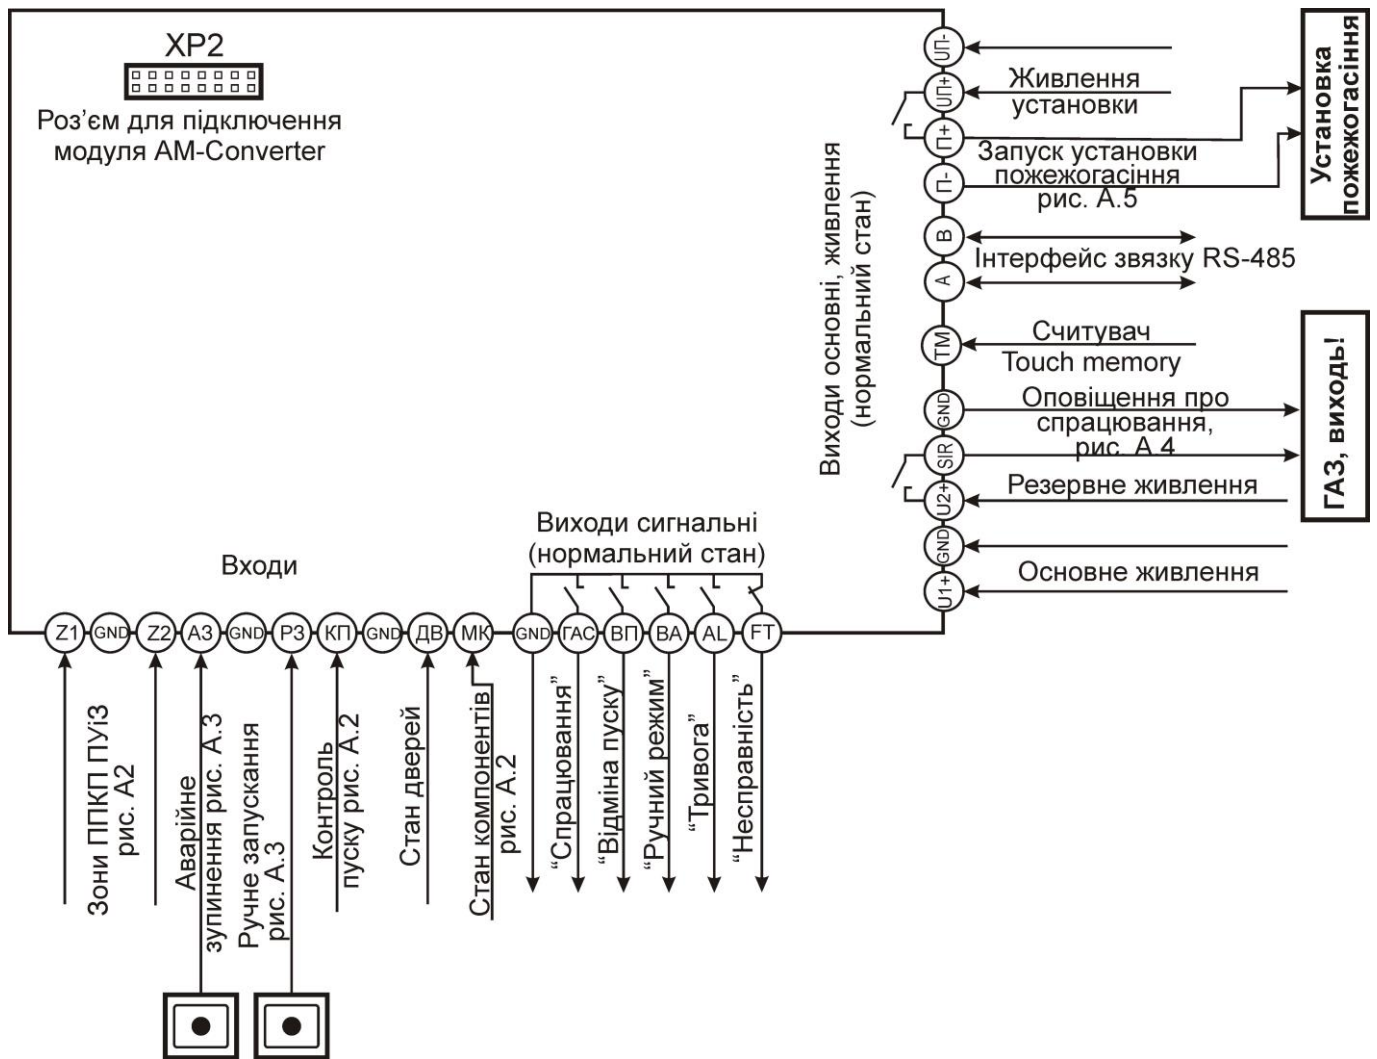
XP2
Роз'єм для підключення модуля AM-Converter

UП-
UП+
П+
П-
B
A
TM
GND
SIR
U2+
GND
U1+

Живлення установки
Запуск установки пожежогасіння рис. А.5
Інтерфейс звязку RS-485
Считувач Touch memory
Оповіщення про спрацювання, рис. А 4
Резервне живлення
Основне живлення

Установка пожежогасіння

ГАЗ, виходь!

Виходи основні, живлення (нормальний стан)

Виходи сигнальні (нормальний стан)

Входи

Z1
GND
Z2
АЗ
GND
РЗ
КП
GND
ДВ
МК
GND
ГАС
ВП
ВА
AL
FT

Зони ППКП ПУіЗ рис. А2
Аварійне зупинення рис. А.3
Ручне запускання рис. А.3
Контроль пуску рис. А.2
Стан дверей
Стан компонентів рис. А.2
"Спрацювання"
"Відміна пуску"
"Ручний режим"
"Тривога"
"Несправність"